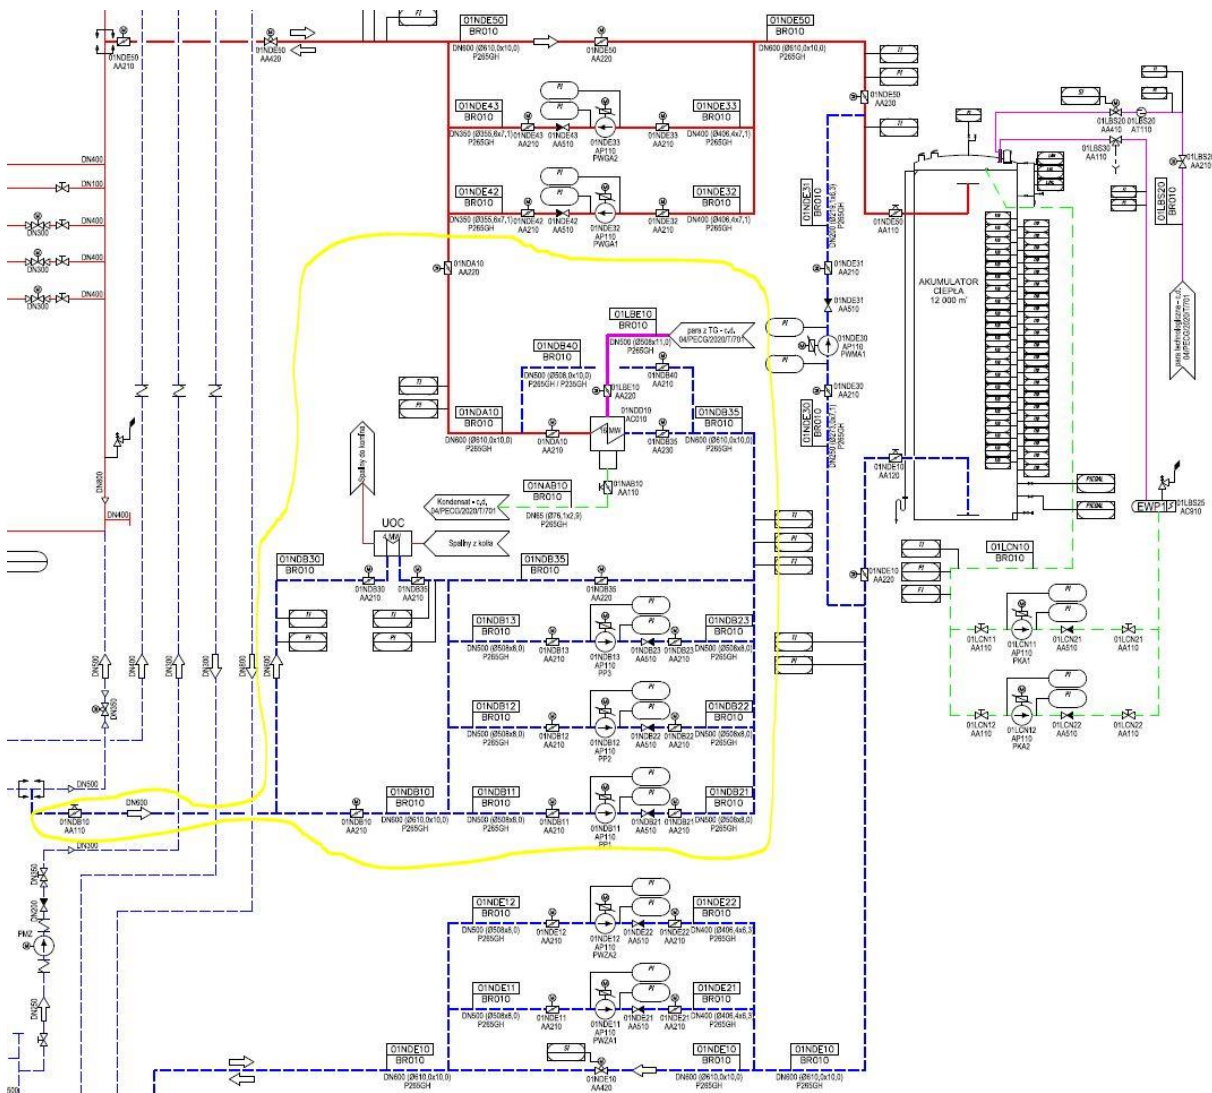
01NDE50
AA210

01NDE50
AA420

01NDE50
BR010
DN600 (Ø610,0x10,0)
P265GH

01NDE50
AA220

01NDE50
BR010
DN600 (Ø610,0x10,0)
P265GH

01NDE50
AA230

01NDE43
BR010
DN350 (Ø355,6x7,1)
P265GH
01NDE43
AA210
01NDE43
AA510
01NDE33
AP110
PWGA2
01NDE33
AA210
01NDE33
BR010
DN400 (Ø406,4x7,1)
P265GH

01NDE42
BR010
DN350 (Ø355,6x7,1)
P265GH
01NDE42
AA210
01NDE42
AA510
01NDE32
AP110
PWGA1
01NDE32
AA210
01NDE32
BR010
DN400 (Ø406,4x7,1)
P265GH

DN400
DN100
DN400
DN300
DN400
DN300
DN400
DN300

01NDA10
AA220

01NDE31
BR010

01NDE50
AA110

01NDE31
AA210

01NDE31
AA510

AKUMULATOR
CIEPŁA
12 000 m³

01LBS20
AA410
01LBS20
AT110
01LBS30
AA110
01LBS20
BR010
01LBS2
AA210

01LBE10
BR010
DN500 (Ø508x11,0)
P265GH
para z TG - c.d.
04/PECG/2020/T/701

01NDB40
BR010
DN500 (Ø508,0x10,0)
P265GH / P235GH
01LBE10
AA220
01NDB40
AA210

01NDE30
AP110
PWMA1

01NDE30
AA210

01NDE30
BR010

01NDA10
BR010
DN600 (Ø610,0x10,0)
P265GH
01NDA10
AA210
01NDD10
AC010
18 MW
01NDB35
AA230
01NDB35
BR010
DN600 (Ø610,0x10,0)
P265GH

01NDE10
AA120

Spaliny do komina

01NAB10
BR010
01NAB10
AA110
Kondensat - c.d.
04/PECG/2020/T/701
DN65 (Ø76,1x2,0)
P265GH

UOC
4 MW
Spaliny z kotła

EWP1
01LBS25
AC910

DN400
DN800

01NDB30
BR010
01NDB30
AA210
01NDB35
AA210

01NDB35
BR010
01NDB35
AA220

01LCN10
BR010

01NDE10
AA220

01NDB13
BR010
DN500 (Ø508x8,0)
P265GH
01NDB13
AA210
01NDB13
AP110
PP3
01NDB23
AA510
01NDB23
AA210
01NDB23
BR010
DN500 (Ø508x8,0)
P265GH

01LCN11
AA110
01LCN11
AP110
PKA1
01LCN21
AA510
01LCN21
AA110

DN500
DN400
DN300
DN300
DN800
DN500
DN300

01NDB12
BR010
DN500 (Ø508x8,0)
P265GH
01NDB12
AA210
01NDB12
AP110
PP2
01NDB22
AA510
01NDB22
AA210
01NDB22
BR010
DN500 (Ø508x8,0)
P265GH

01LCN12
AA110
01LCN12
AP110
PKA2
01LCN22
AA510
01LCN22
AA110

DN500
DN600
01NDB10
AA110
DN300

01NDB10
AA210
01NDB10
BR010
DN600 (Ø610,0x10,0)
P265GH

01NDB11
BR010
DN500 (Ø508x8,0)
P265GH
01NDB11
AA210
01NDB11
AP110
PP1
01NDB21
AA510
01NDB21
AA210
01NDB21
BR010
DN500 (Ø508x8,0)
P265GH

DN150
DN200
PMZ
DN150

01NDE12
BR010
DN500 (Ø508x8,0)
P265GH
01NDE12
AA210
01NDE12
AP110
PWZA2
01NDE22
AA510
01NDE22
AA210
01NDE22
BR010
DN400 (Ø406,4x6,3)
P265GH

01NDE11
BR010
DN500 (Ø508x8,0)
P265GH
01NDE11
AA210
01NDE11
AP110
PWZA1
01NDE21
AA510
01NDE21
AA210
01NDE21
BR010
DN400 (Ø406,4x6,3)
P265GH

01NDE10
BR010
DN600 (Ø610,0x10,0)
P265GH
01NDE10
AA420
01NDE10
BR010
DN600 (Ø610,0x10,0)
P265GH
01NDE10
BR010
DN600 (Ø610,0x10,0)
P265GH